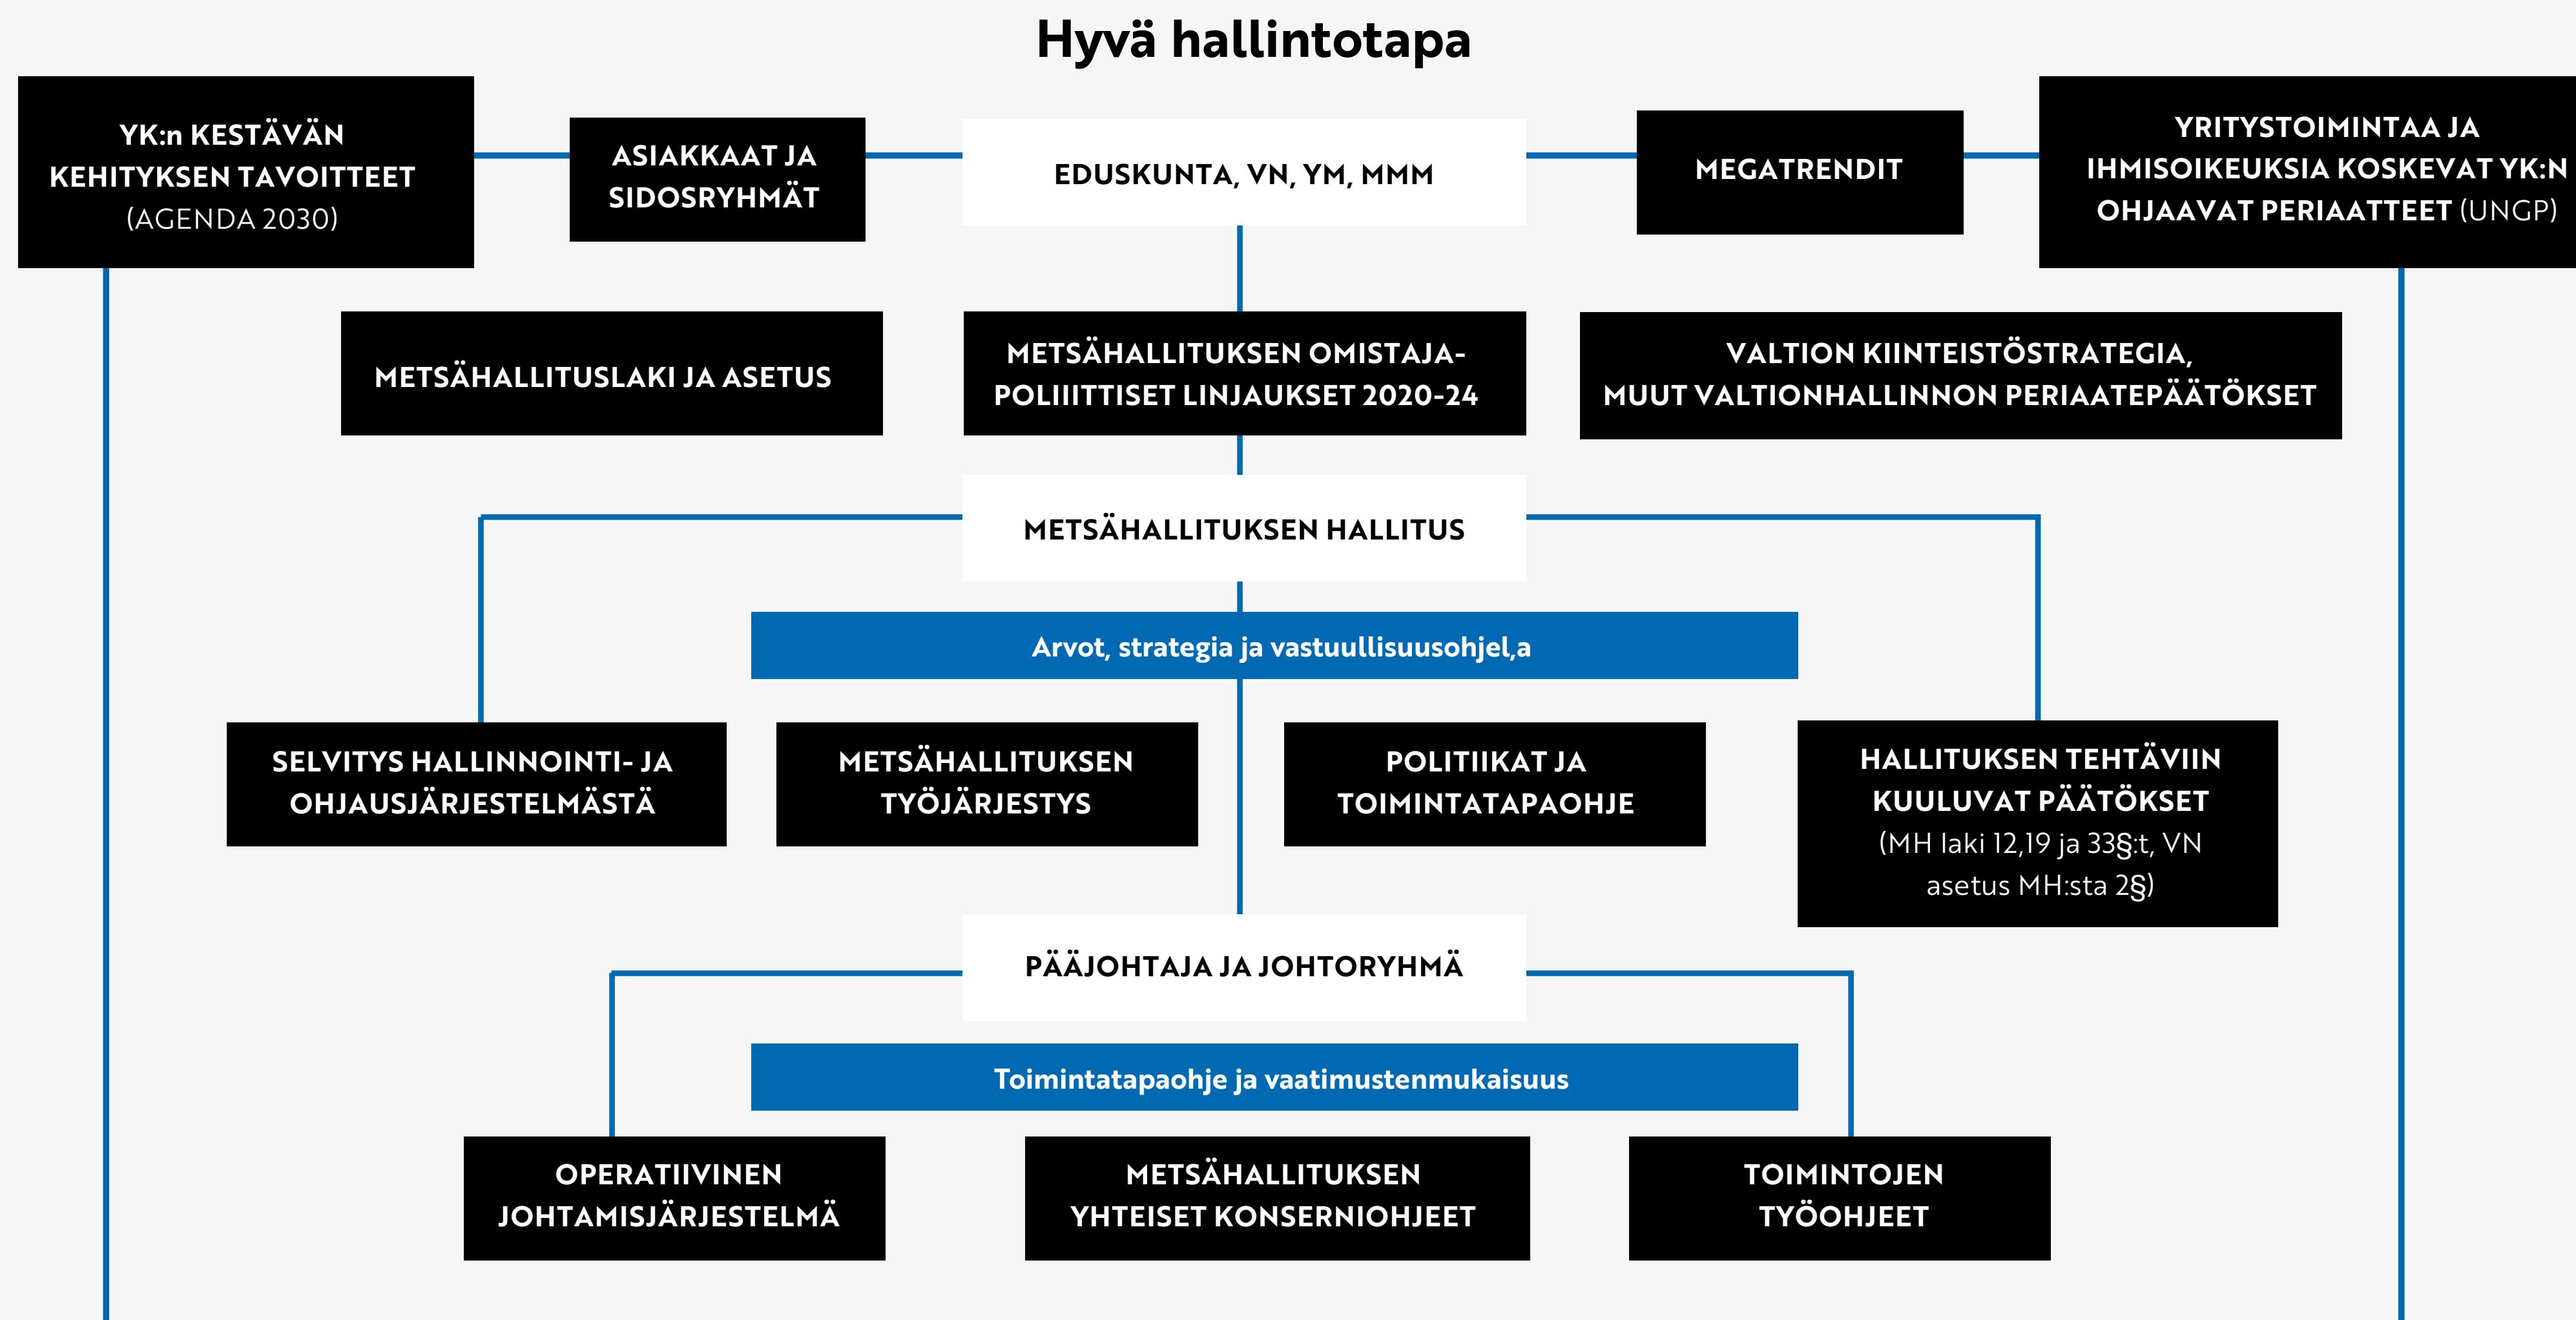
Hyvä hallintotapa

YK:n KESTÄVÄN KEHITYKSEN TAVOITTEET (AGENDA 2030)

ASIAKKAAT JA SIDOSRYHMÄT

EDUSKUNTA, VN, YM, MMM

MEGATRENDIT

YRITYSTOIMINTAA JA IHMISOIKEUKSIA KOSKEVAT YK:N OHJAAVAT PERIAATTEET (UNGP)

METSÄHALLITUSLAKI JA ASETUS

METSÄHALLITUKSEN OMISTAJAPOLIIITTISET LINJAUKSET 2020-24

VALTION KIINTEISTÖSTRATEGIA, MUUT VALTIONHALLINNON PERIAATEPÄÄTÖKSET

METSÄHALLITUKSEN HALLITUS

Arvot, strategia ja vastuullisuusohjel,a

SELVITYS HALLINNOINTI- JA OHJAUSJÄRJESTELMÄSTÄ

METSÄHALLITUKSEN TYÖJÄRJESTYS

POLITIIKAT JA TOIMINTATAPAOHJE

HALLITUKSEN TEHTÄVIIN KUULUVAT PÄÄTÖKSET (MH laki 12,19 ja 33§:t, VN asetus MH:sta 2§)

PÄÄJOHTAJA JA JOHTORYHMÄ

Toimintatapaohje ja vaatimustenmukaisuus

OPERATIIVINEN JOHTAMISJÄRJESTELMÄ

METSÄHALLITUKSEN YHTEISET KONSERNIOHJEET

TOIMINTOJEN TYÖOHJEET